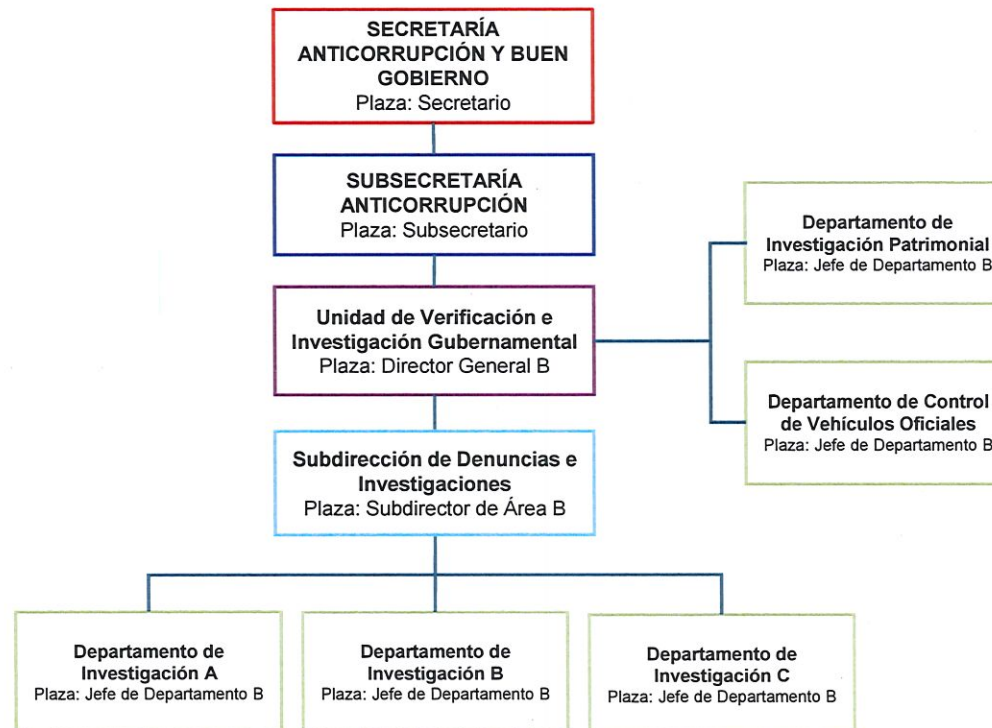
SECRETARÍA ANTICORRUPCIÓN Y BUEN GOBIERNO
Plaza: Secretario

SUBSECRETARÍA ANTICORRUPCIÓN
Plaza: Subsecretario

Unidad de Verificación e Investigación Gubernamental
Plaza: Director General B

Departamento de Investigación Patrimonial
Plaza: Jefe de Departamento B

Departamento de Control de Vehículos Oficiales
Plaza: Jefe de Departamento B

Subdirección de Denuncias e Investigaciones
Plaza: Subdirector de Área B

Departamento de Investigación A
Plaza: Jefe de Departamento B

Departamento de Investigación B
Plaza: Jefe de Departamento B

Departamento de Investigación C
Plaza: Jefe de Departamento B